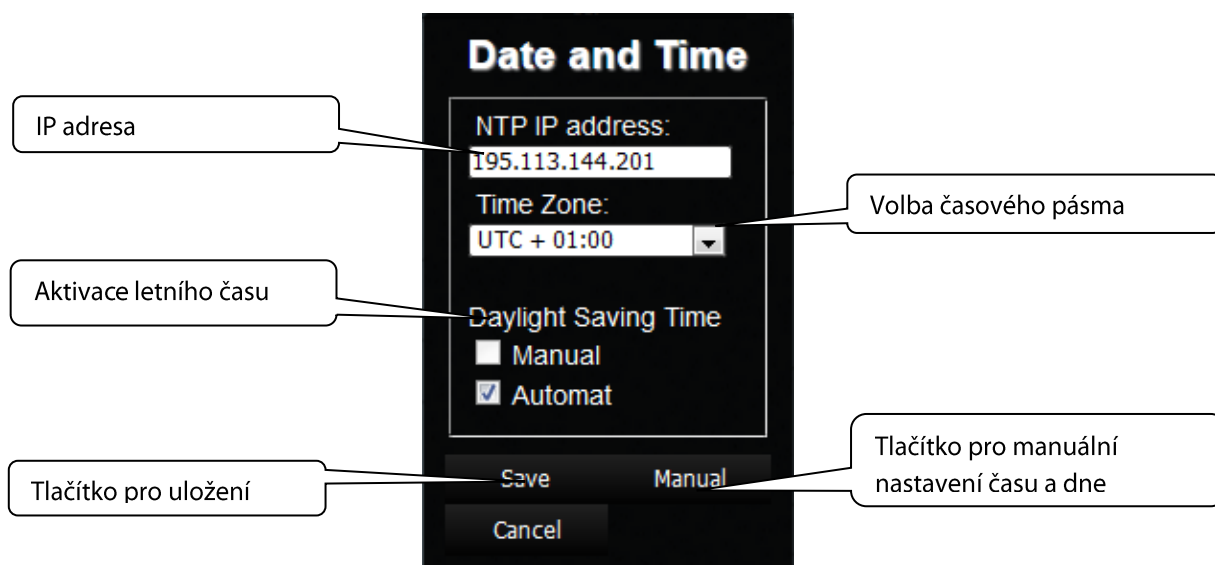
Date and Time

IP adresa

NTP IP address:

195.113.144.201

Time Zone:

Volba časového pásma

UTC + 01:00

Aktivace letního času

Daylight Saving Time

Manual

Automat

Tlačítko pro manuální nastavení času a dne

Tlačítko pro uložení

Save

Manual

Cancel